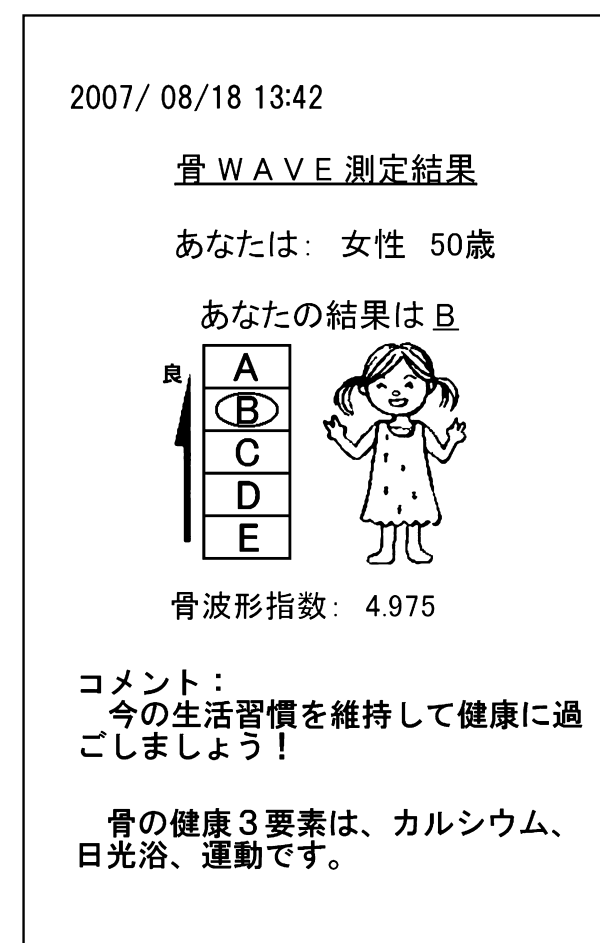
2007/ 08/18 13:42

骨ＷＡＶＥ測定結果

あなたは:　女性　50歳

あなたの結果は B

良

| A |
|---|
| B |
| C |
| D |
| E |

骨波形指数:　4.975

コメント：
　今の生活習慣を維持して健康に過ごしましょう！

　骨の健康３要素は、カルシウム、日光浴、運動です。